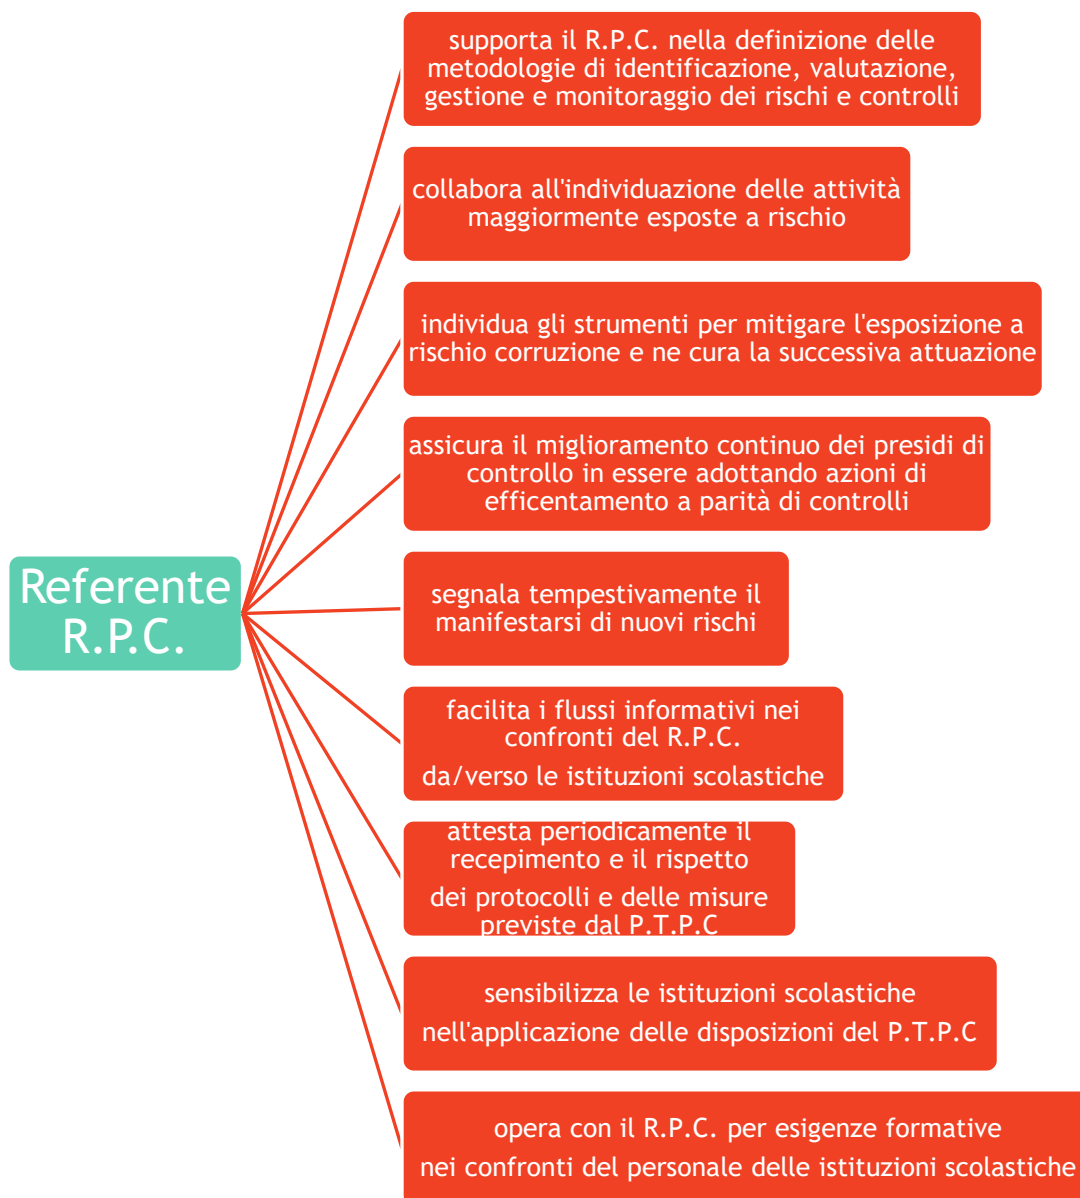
Referente R.P.C.

supporta il R.P.C. nella definizione delle metodologie di identificazione, valutazione, gestione e monitoraggio dei rischi e controlli

collabora all'individuazione delle attività maggiormente esposte a rischio

individua gli strumenti per mitigare l'esposizione a rischio corruzione e ne cura la successiva attuazione

assicura il miglioramento continuo dei presidi di controllo in essere adottando azioni di efficentamento a parità di controlli

segnala tempestivamente il manifestarsi di nuovi rischi

facilita i flussi informativi nei confronti del R.P.C.

da/verso le istituzioni scolastiche

attesta periodicamente il recepimento e il rispetto

dei protocolli e delle misure previste dal P.T.P.C

sensibilizza le istituzioni scolastiche

nell'applicazione delle disposizioni del P.T.P.C

opera con il R.P.C. per esigenze formative

nei confronti del personale delle istituzioni scolastiche